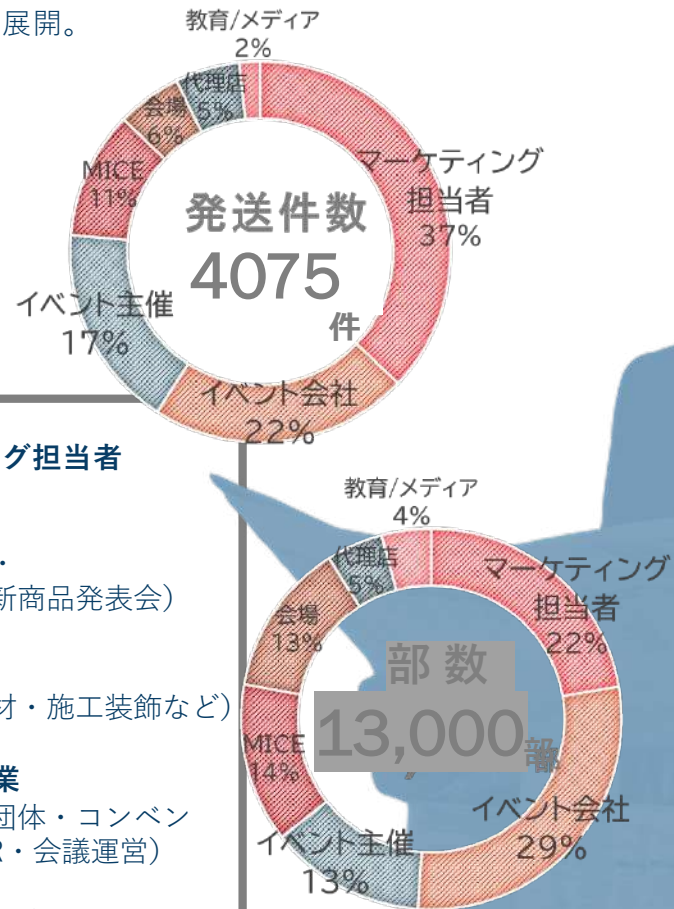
展開。

教育/メディア
2%
代理店
5%
会場
6%
MICE
11%
発送件数
4075
件
マーケティング
担当者
37%
イベント主催
17%
イベント会社
22%

グ担当者

・
新商品発表会)

オ・施工装飾など)

業
団体・コンベン
・会議運営)

教育/メディア
4%
代理店
5%
会場
13%
部数
13,000
部
マーケティング
担当者
22%
MICE
14%
イベント会社
29%
イベント主催
13%